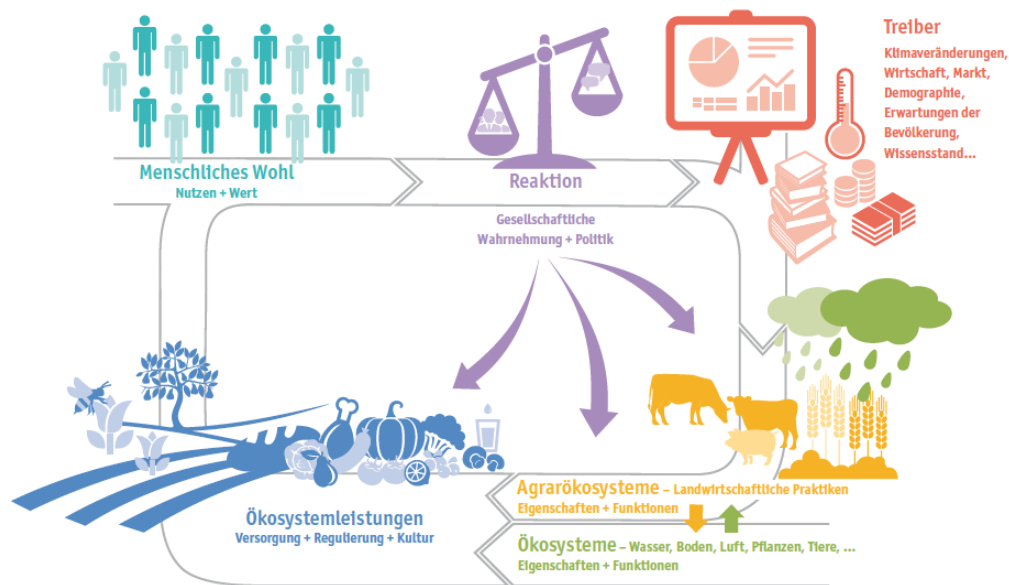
Menschliches Wohl
Nutzen + Wert

Reaktion

Gesellschaftliche
Wahrnehmung + Politik

Treiber
Klimaveränderungen, Wirtschaft, Markt, Demographie, Erwartungen der Bevölkerung, Wissensstand...

Ökosystemleistungen
Versorgung + Regulierung + Kultur

Agrarökosysteme – Landwirtschaftliche Praktiken
Eigenschaften + Funktionen

Ökosysteme – Wasser, Boden, Luft, Pflanzen, Tiere, ...
Eigenschaften + Funktionen